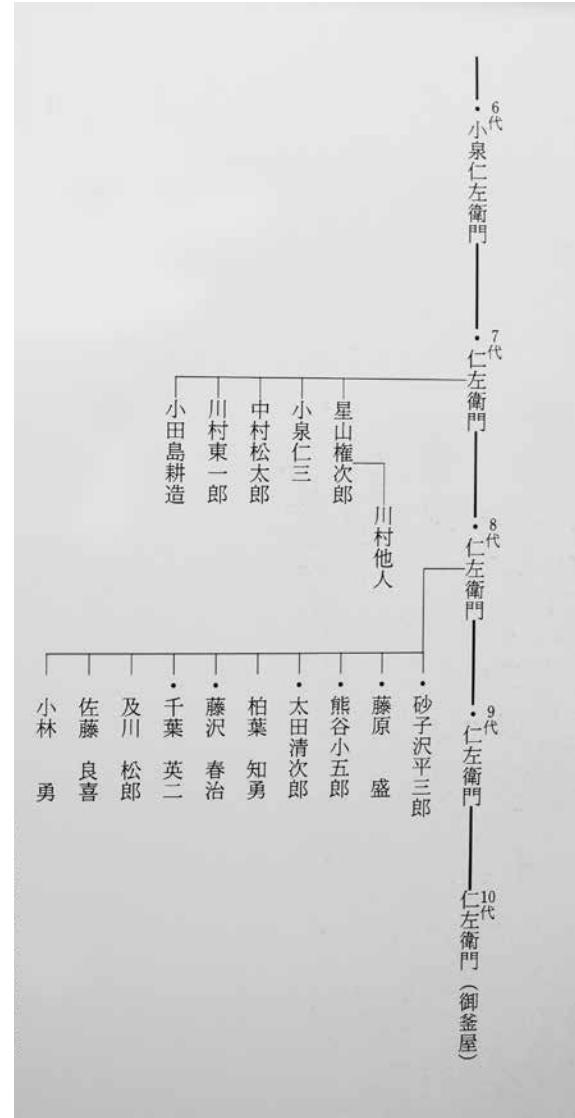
6代
小泉仁左衛門

7代
仁左衛門

星山権次郎
小泉仁三
中村松太郎
川村東一郎
小田島耕造

川村他人

8代
仁左衛門

砂子沢平三郎
藤原　盛
熊谷小五郎
太田清次郎
柏葉　知勇
藤沢　春治
千葉　英二
及川　松郎
佐藤　良喜
小林　勇

9代
仁左衛門

10代
仁左衛門（御釜屋）